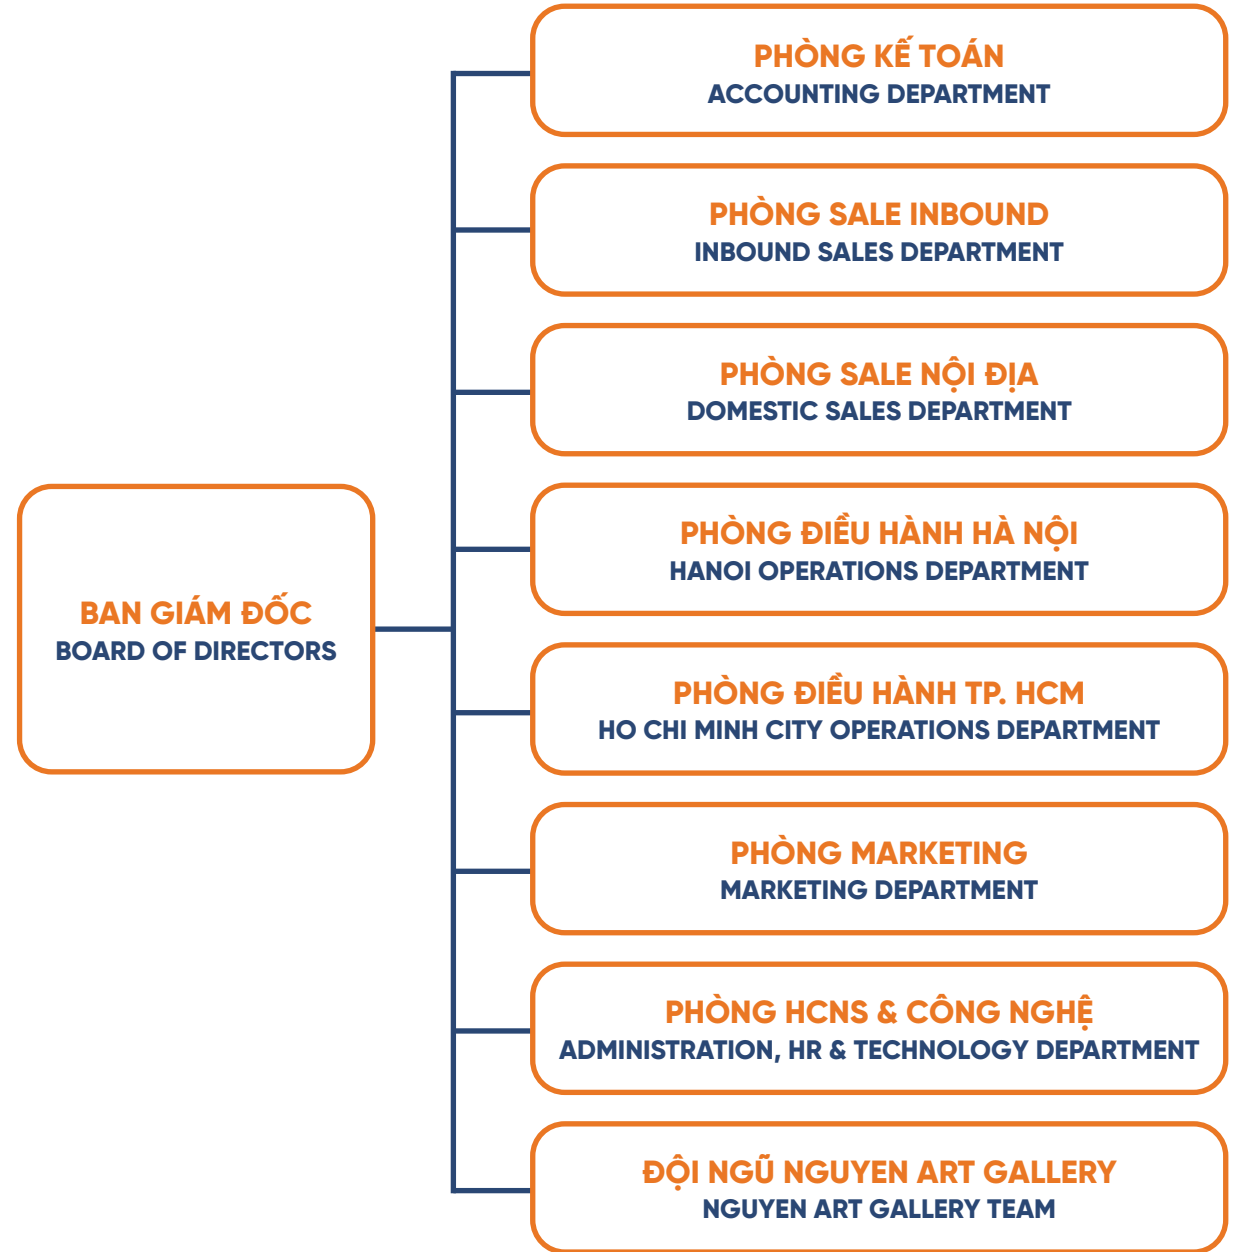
BAN GIÁM ĐỐC
BOARD OF DIRECTORS

PHÒNG KẾ TOÁN
ACCOUNTING DEPARTMENT

PHÒNG SALE INBOUND
INBOUND SALES DEPARTMENT

PHÒNG SALE NỘI ĐỊA
DOMESTIC SALES DEPARTMENT

PHÒNG ĐIỀU HÀNH HÀ NỘI
HANOI OPERATIONS DEPARTMENT

PHÒNG ĐIỀU HÀNH TP. HCM
HO CHI MINH CITY OPERATIONS DEPARTMENT

PHÒNG MARKETING
MARKETING DEPARTMENT

PHÒNG HCNS & CÔNG NGHỆ
ADMINISTRATION, HR & TECHNOLOGY DEPARTMENT

ĐỘI NGŨ NGUYEN ART GALLERY
NGUYEN ART GALLERY TEAM